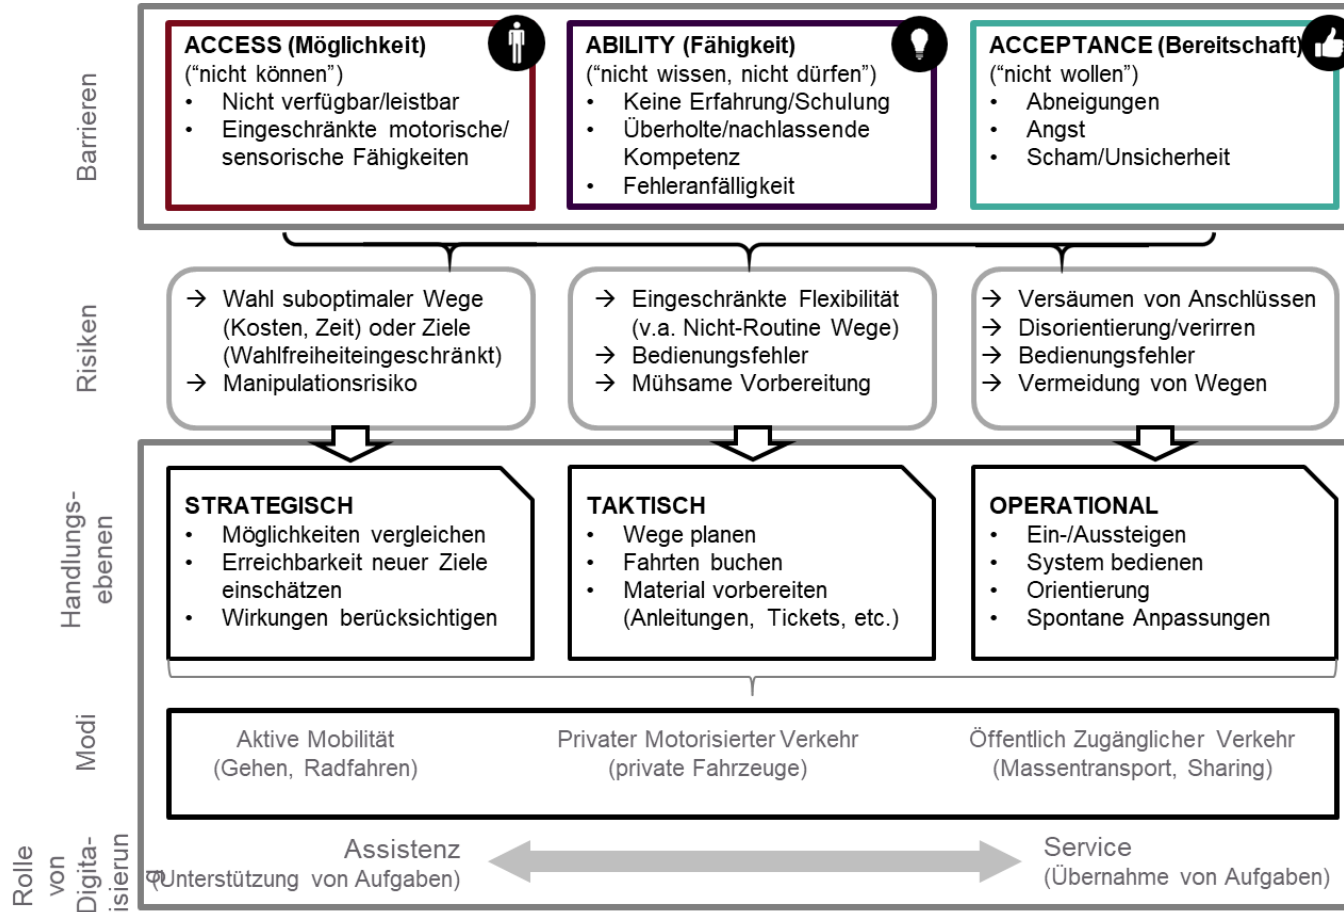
Barrieren

ACCESS (Möglichkeit)
("nicht können")
• Nicht verfügbar/leistbar
• Eingeschränkte motorische/ sensorische Fähigkeiten

ABILITY (Fähigkeit)
("nicht wissen, nicht dürfen")
• Keine Erfahrung/Schulung
• Überholte/nachlassende Kompetenz
• Fehleranfälligkeit

ACCEPTANCE (Bereitschaft)
("nicht wollen")
• Abneigungen
• Angst
• Scham/Unsicherheit

Risiken

→ Wahl suboptimaler Wege (Kosten, Zeit) oder Ziele (Wahlfreiheiteingeschränkt)
→ Manipulationsrisiko

→ Eingeschränkte Flexibilität (v.a. Nicht-Routine Wege)
→ Bedienungsfehler
→ Mühsame Vorbereitung

→ Versäumen von Anschlüssen
→ Disorientierung/verirren
→ Bedienungsfehler
→ Vermeidung von Wegen

Handlungsebenen

STRATEGISCH
• Möglichkeiten vergleichen
• Erreichbarkeit neuer Ziele einschätzen
• Wirkungen berücksichtigen

TAKTISCH
• Wege planen
• Fahrten buchen
• Material vorbereiten (Anleitungen, Tickets, etc.)

OPERATIONAL
• Ein-/Aussteigen
• System bedienen
• Orientierung
• Spontane Anpassungen

Modi

Aktive Mobilität (Gehen, Radfahren)

Privater Motorisierter Verkehr (private Fahrzeuge)

Öffentlich Zugänglicher Verkehr (Massentransport, Sharing)

Rolle von Digitalisierung

Assistenz (Unterstützung von Aufgaben)

Service (Übernahme von Aufgaben)